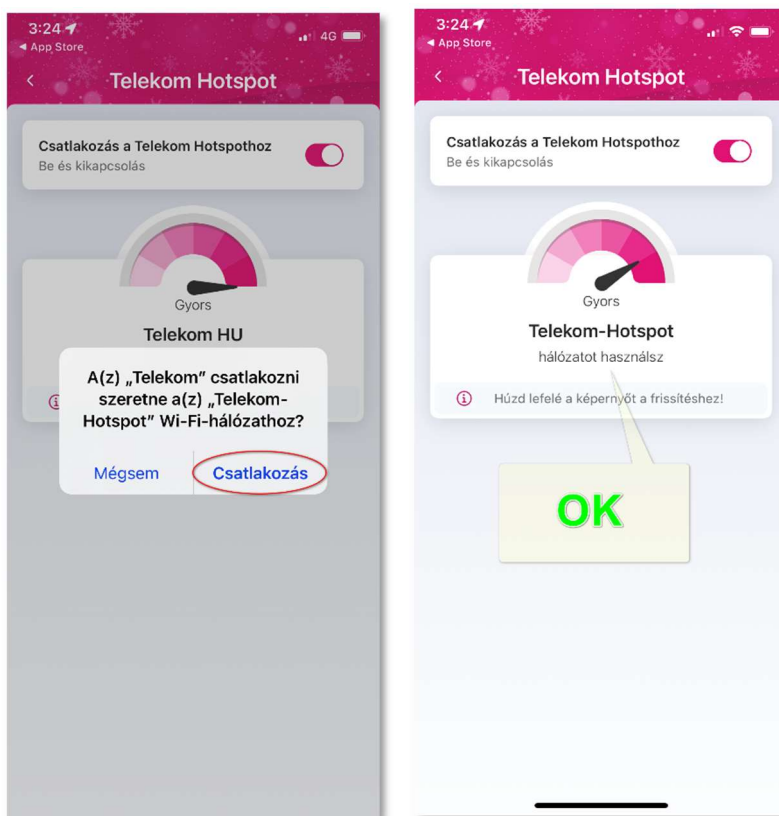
3:24
◀ App Store
4G
<
Telekom Hotspot

Csatlakozás a Telekom Hotspothoz
Be és kikapcsolás

Gyors

Telekom HU

A(z) „Telekom" csatlakozni szeretne a(z) „Telekom-Hotspot" Wi-Fi-hálózathoz?

Mégsem
Csatlakozás

3:24
◀ App Store
<
Telekom Hotspot

Csatlakozás a Telekom Hotspothoz
Be és kikapcsolás

Gyors

Telekom-Hotspot
hálózatot használsz

Húzd lefelé a képernyőt a frissítéshez!

OK